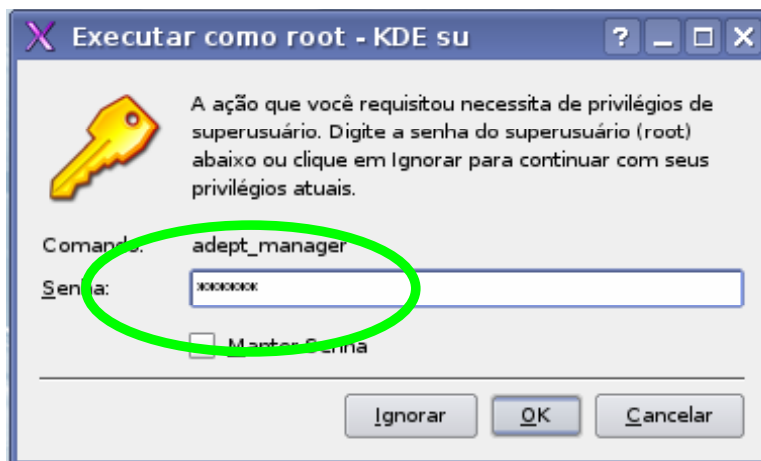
Executar como root - KDE su

?

A ação que você requisitou necessita de privilégios de superusuário. Digite a senha do superusuário (root) abaixo ou clique em Ignorar para continuar com seus privilégios atuais.

Comando: adept_manager

Senha: ******

Manter Senha

Ignorar
OK
Cancelar